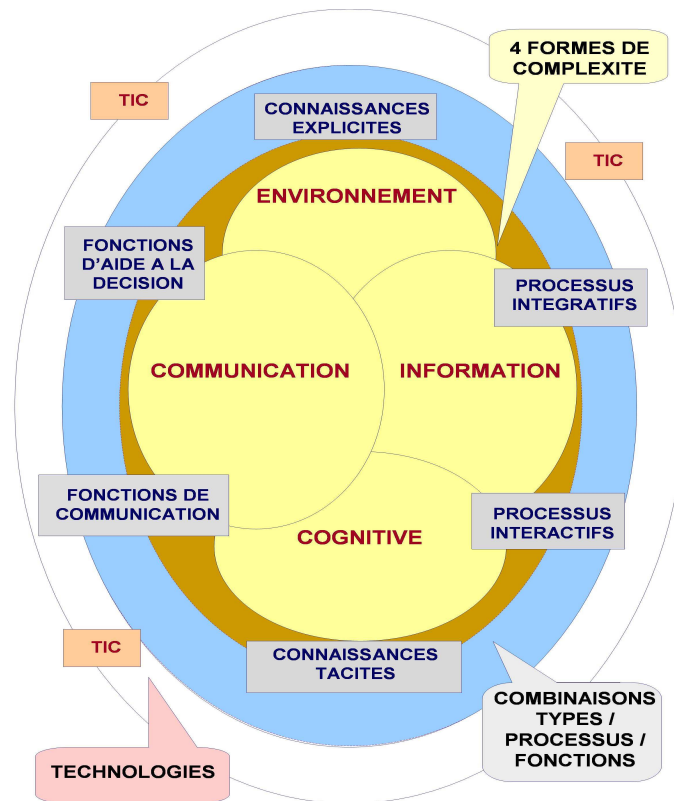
4 FORMES DE COMPLEXITE

TIC

CONNAISSANCES EXPLICITES

TIC

ENVIRONNEMENT

FONCTIONS D'AIDE A LA DECISION

PROCESSUS INTEGRATIFS

COMMUNICATION

INFORMATION

FONCTIONS DE COMMUNICATION

PROCESSUS INTERACTIFS

COGNITIVE

TIC

CONNAISSANCES TACITES

COMBINAISONS TYPES / PROCESSUS / FONCTIONS

TECHNOLOGIES